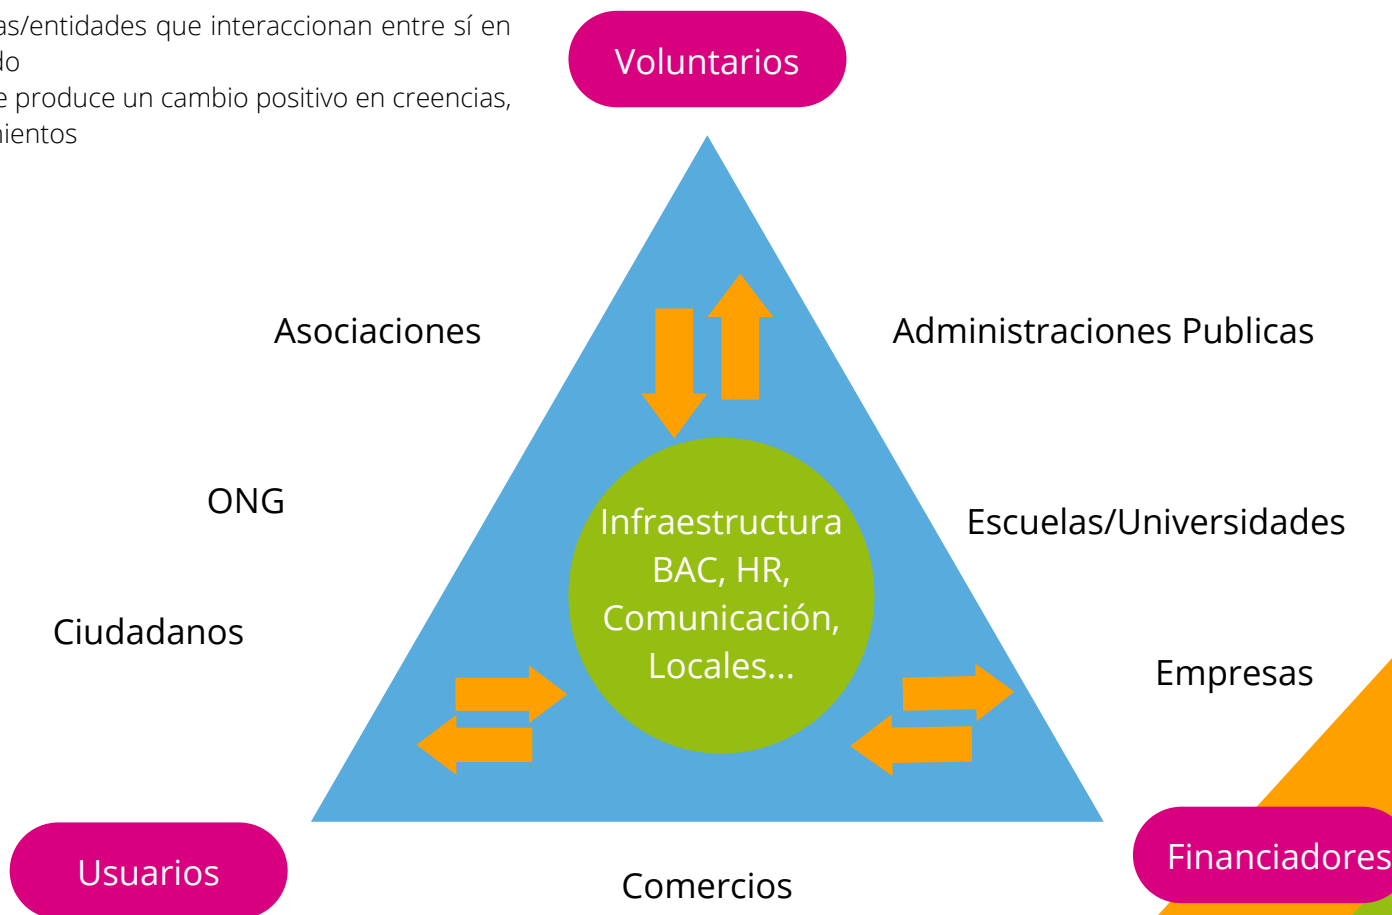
as/entidades que interaccionan entre sí en do
e produce un cambio positivo en creencias, ientos

Voluntarios

Asociaciones

Administraciones Publicas

ONG

Infraestructura BAC, HR, Comunicación, Locales...

Escuelas/Universidades

Ciudadanos

Empresas

Usuarios

Comercios

Financiadores